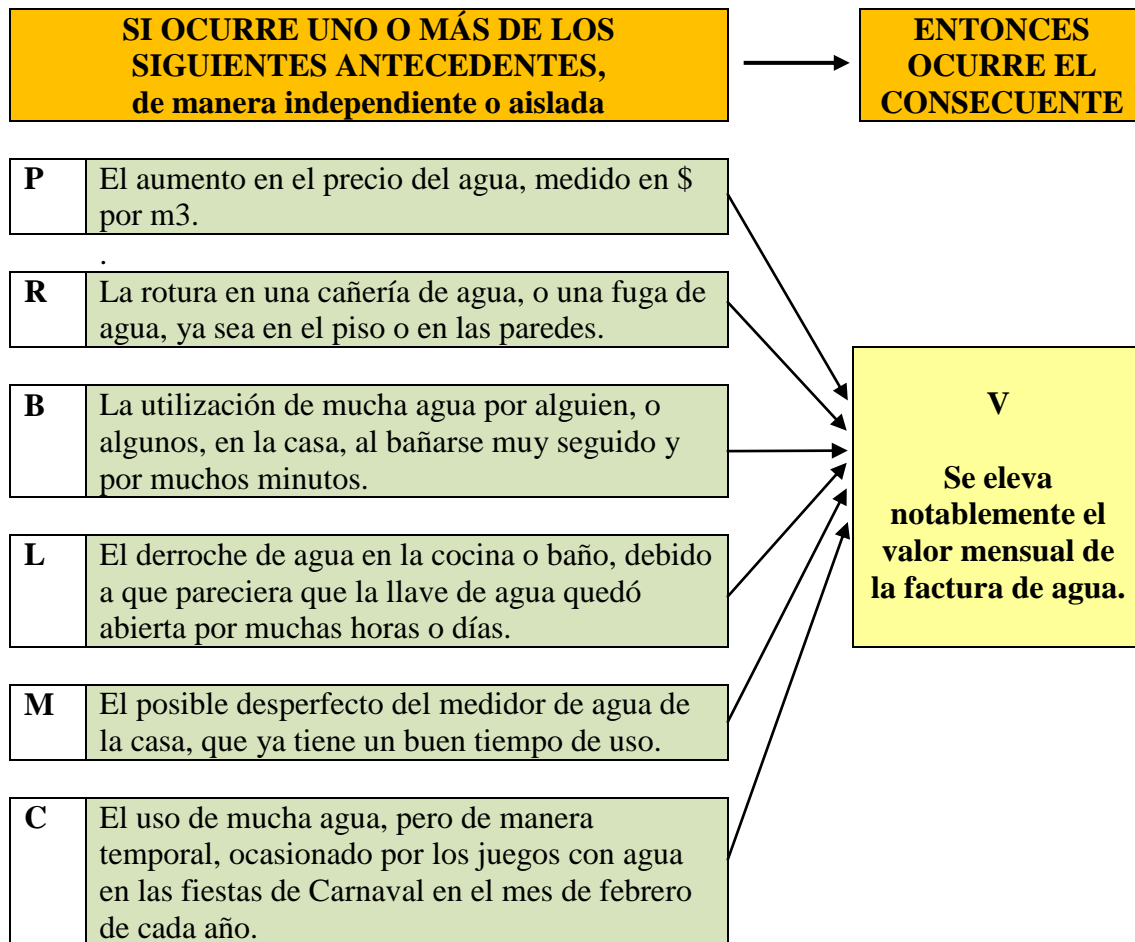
SI OCURRE UNO O MÁS DE LOS SIGUIENTES ANTECEDENTES, de manera independiente o aislada

ENTONCES OCURRE EL CONSECUENTE

| | |
|---|---|
| P | El aumento en el precio del agua, medido en \$ por m3. |

.

| | |
|---|---|
| R | La rotura en una cañería de agua, o una fuga de agua, ya sea en el piso o en las paredes. |

| | |
|---|---|
| B | La utilización de mucha agua por alguien, o algunos, en la casa, al bañarse muy seguido y por muchos minutos. |

| | |
|---|---|
| L | El derroche de agua en la cocina o baño, debido a que pareciera que la llave de agua quedó abierta por muchas horas o días. |

| | |
|---|---|
| M | El posible desperfecto del medidor de agua de la casa, que ya tiene un buen tiempo de uso. |

| | |
|---|---|
| C | El uso de mucha agua, pero de manera temporal, ocasionado por los juegos con agua en las fiestas de Carnaval en el mes de febrero de cada año. |

V

Se eleva notablemente el valor mensual de la factura de agua.